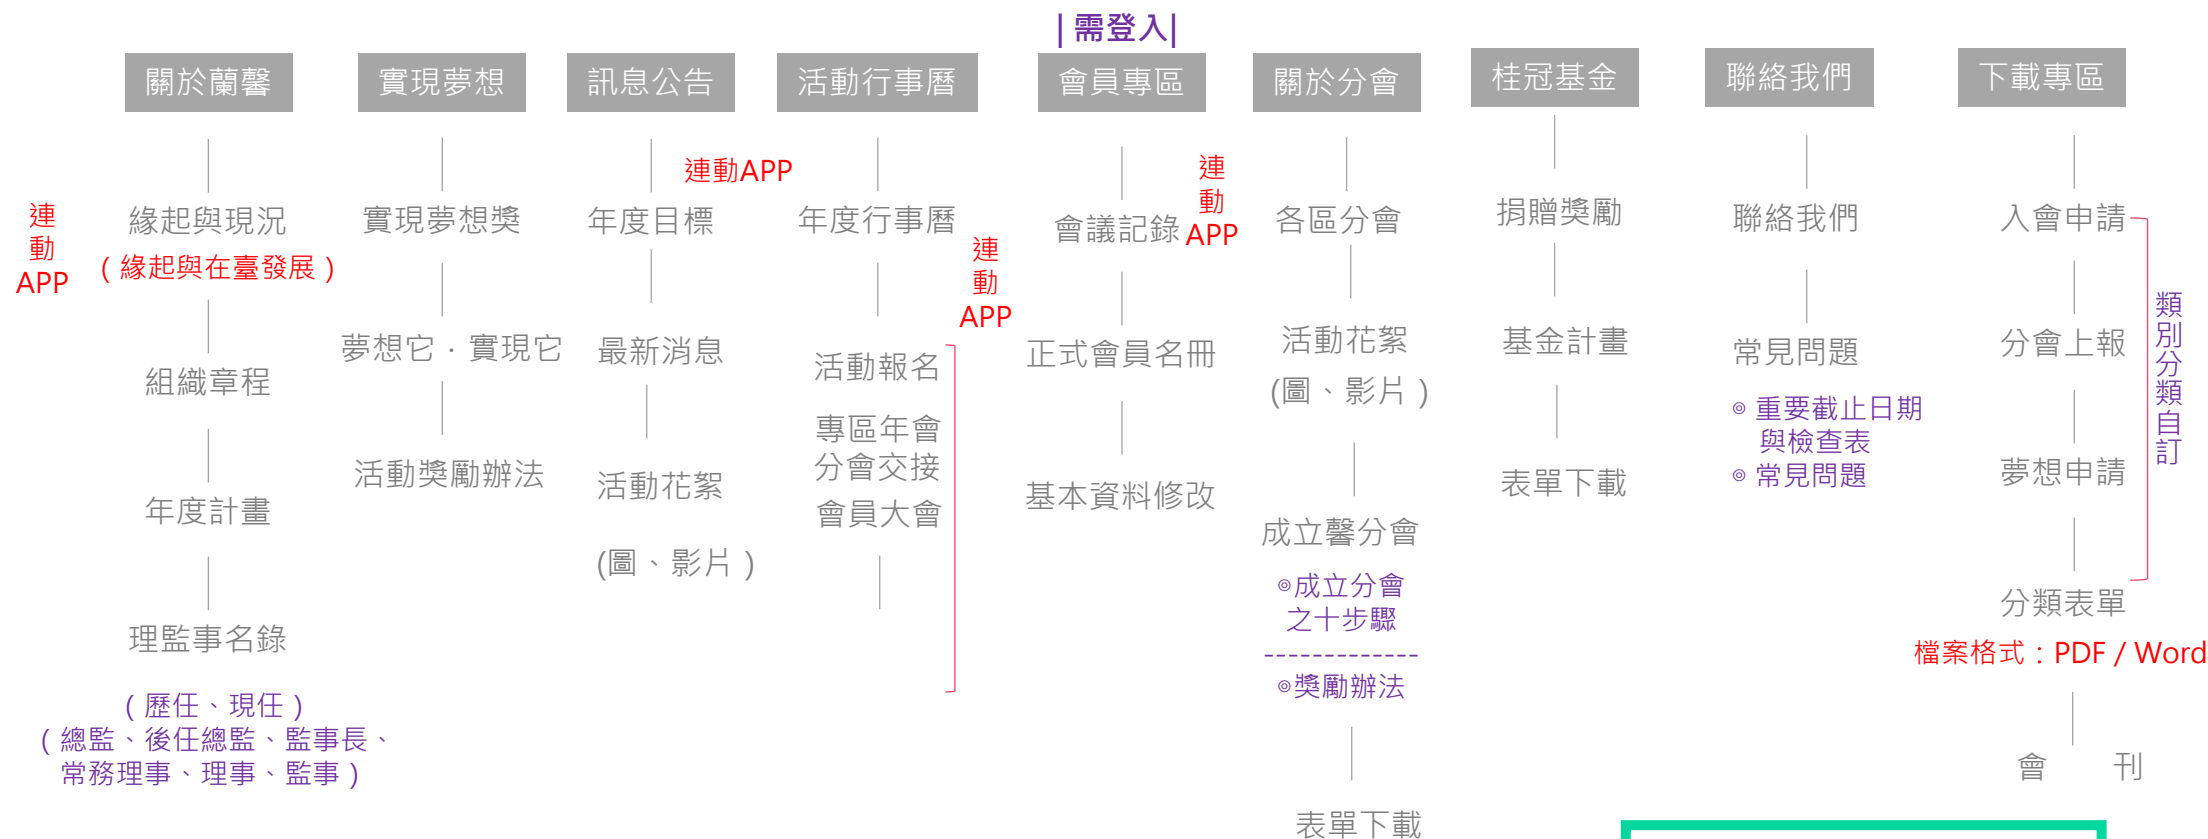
|需登入|

關於蘭馨

連動APP

緣起與現況
（緣起與在臺發展）

組織章程

年度計畫

理監事名錄

（歷任、現任）
（總監、後任總監、監事長、常務理事、理事、監事）

實現夢想

實現夢想獎

夢想它．實現它

活動獎勵辦法

訊息公告

連動APP

年度目標

最新消息

活動花絮

(圖、影片）

活動行事曆

年度行事曆

連動APP

活動報名

專區年會
分會交接
會員大會

會員專區

連動APP

會議記錄

正式會員名冊

基本資料修改

關於分會

各區分會

活動花絮
(圖、影片）

成立馨分會

◎成立分會之十步驟

◎獎勵辦法

表單下載

桂冠基金

捐贈獎勵

基金計畫

表單下載

聯絡我們

聯絡我們

常見問題

◎重要截止日期與檢查表
◎常見問題

下載專區

入會申請

分會上報

夢想申請

分類表單

類別分類自訂

檔案格式：PDF / Word

會　刊